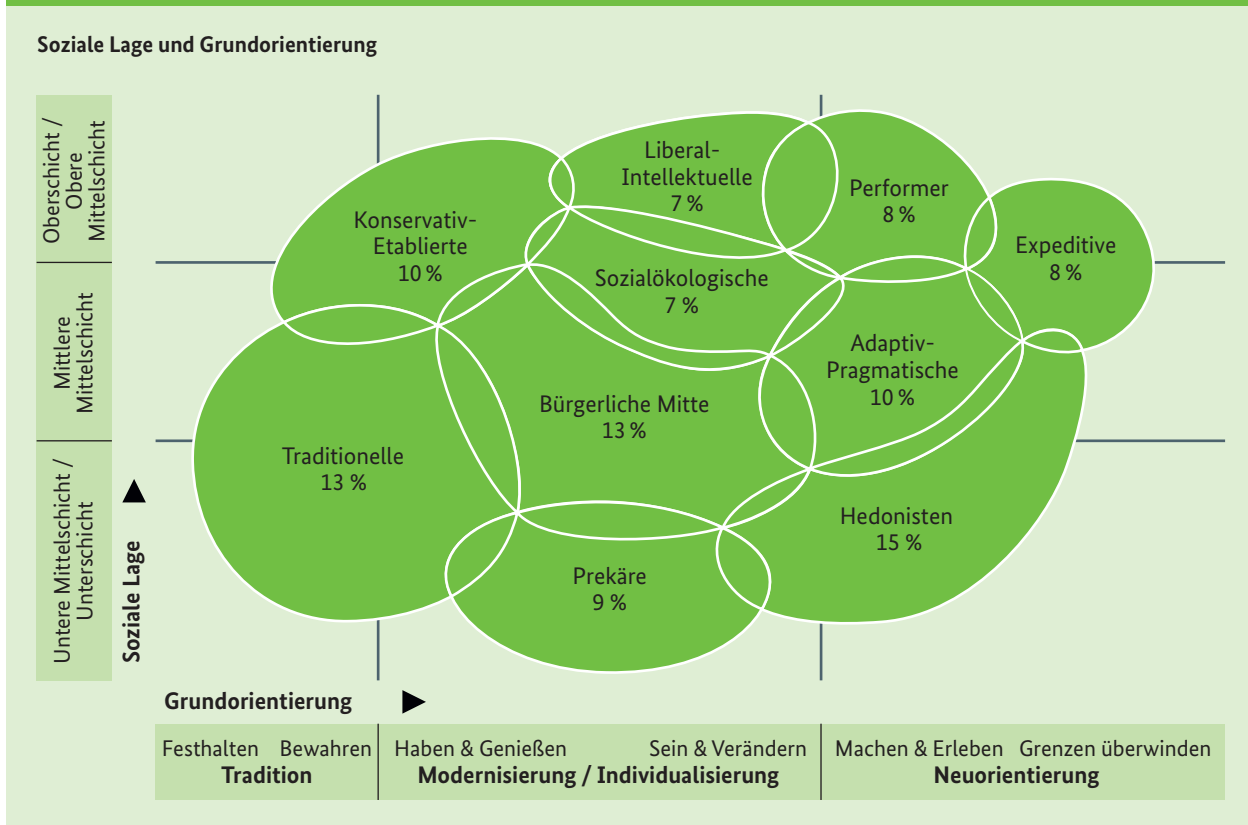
Soziale Lage und Grundorientierung

Oberschicht / Obere Mittelschicht

Mittlere Mittelschicht

Untere Mittelschicht / Unterschicht

Soziale Lage

Liberal-Intellektuelle
7 %

Performer
8 %

Konservativ-Etablierte
10 %

Expeditive
8 %

Sozialökologische
7 %

Adaptiv-Pragmatische
10 %

Bürgerliche Mitte
13 %

Traditionelle
13 %

Hedonisten
15 %

Prekäre
9 %

Grundorientierung

Festhalten Bewahren
Tradition

Haben & Genießen Sein & Verändern
Modernisierung / Individualisierung

Machen & Erleben Grenzen überwinden
Neuorientierung